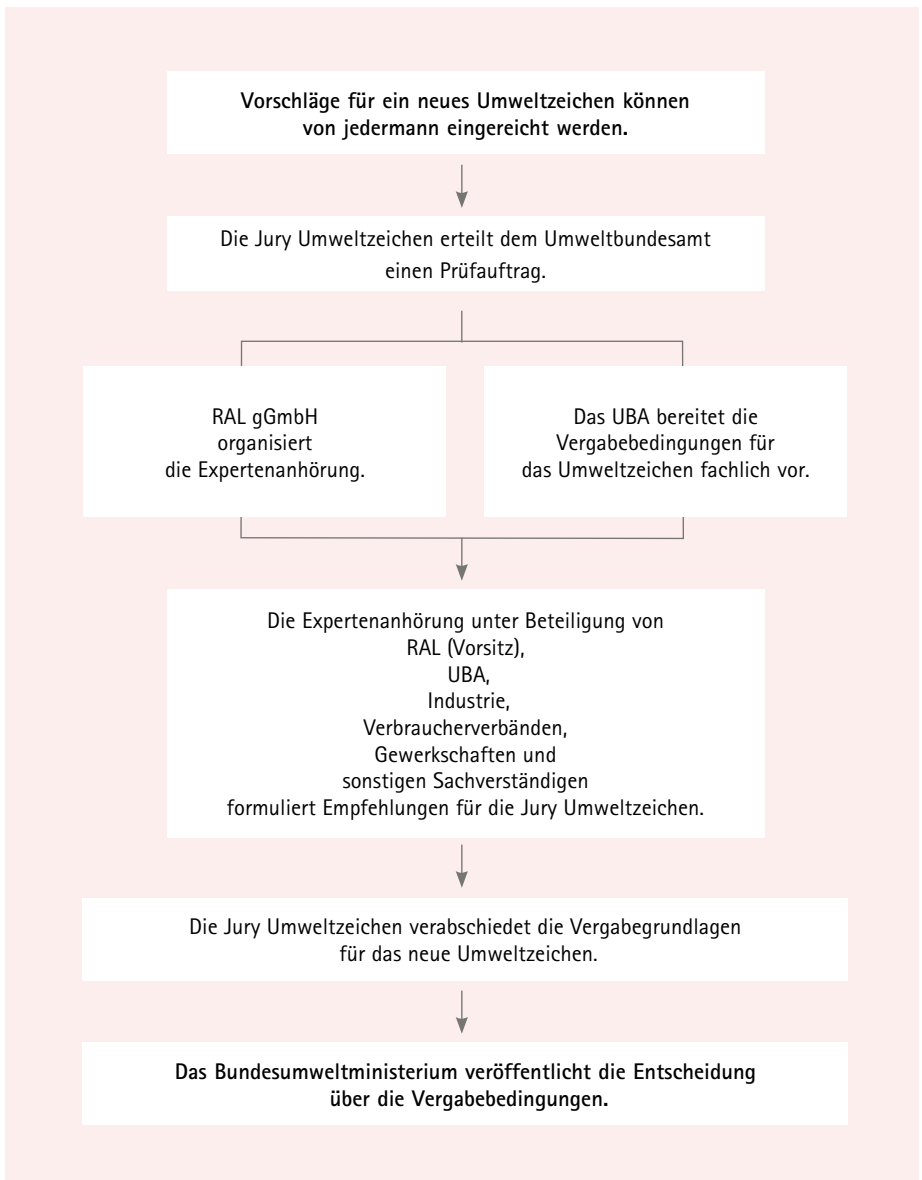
Vorschläge für ein neues Umweltzeichen können von jedermann eingereicht werden.

Die Jury Umweltzeichen erteilt dem Umweltbundesamt einen Prüfauftrag.

RAL gGmbH organisiert die Expertenanhörung.

Das UBA bereitet die Vergabebedingungen für das Umweltzeichen fachlich vor.

Die Expertenanhörung unter Beteiligung von RAL (Vorsitz), UBA, Industrie, Verbraucherverbänden, Gewerkschaften und sonstigen Sachverständigen formuliert Empfehlungen für die Jury Umweltzeichen.

Die Jury Umweltzeichen verabschiedet die Vergabegrundlagen für das neue Umweltzeichen.

Das Bundesumweltministerium veröffentlicht die Entscheidung über die Vergabebedingungen.